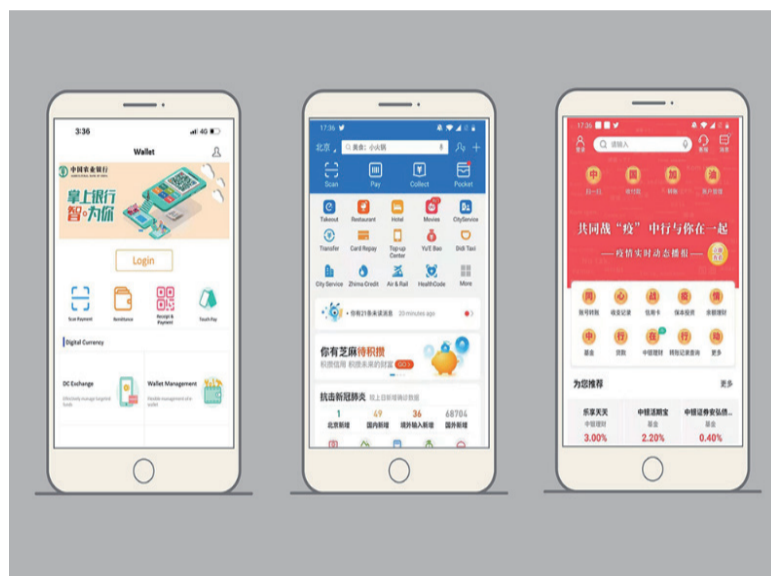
3:36
4G
Wallet
中国农业银行
掌上银行
智·为你
Login
Scan Payment
Remittance
Receipt & Payment
Touch Pay
Digital Currency
DC Exchange
Wallet Management

17:36
北京
美食 | 小火锅
Scan
Pay
Collect
Pocket
Takeout
Restaurant
Hotel
Movies
CityService
Transfer
Card Repay
Top-up Center
Yu'E Bao
Didi Taxi
City Service
Zhima Credit
Air & Rail
HealthCode
More
你有21条未读消息
20 minutes ago
你有芝麻待积攒
积攒信用 积攒未来的财富
GO
抗击新冠肺炎
1
北京新增
49
国内新增
36
境外输入新增
68704
国外新增

17:36
请输入
共同战"疫" 中行与你在一起
— 疫情实时动态播报 —
为您推荐
更多
乐享天天
3.00%
中银活期宝
2.20%
中银证券安弘债
0.40%